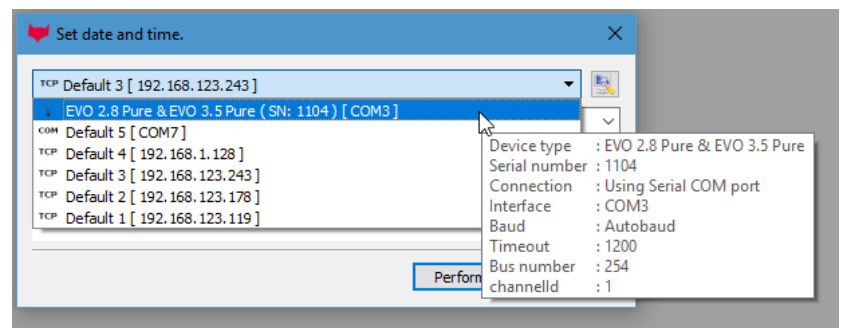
Set date and time.

TCP Default 3 [ 192.168.123.243 ]

EVO 2.8 Pure & EVO 3.5 Pure ( SN: 1104) [ COM3 ]
COM Default 5 [ COM7 ]
TCP Default 4 [ 192.168.1.128 ]
TCP Default 3 [ 192.168.123.243 ]
TCP Default 2 [ 192.168.123.178 ]
TCP Default 1 [ 192.168.123.119 ]

| | |
|---|---|
| Device type | : EVO 2.8 Pure & EVO 3.5 Pure |
| Serial number | : 1104 |
| Connection | : Using Serial COM port |
| Interface | : COM3 |
| Baud | : Autobaud |
| Timeout | : 1200 |
| Bus number | : 254 |
| channelId | : 1 |

Perform